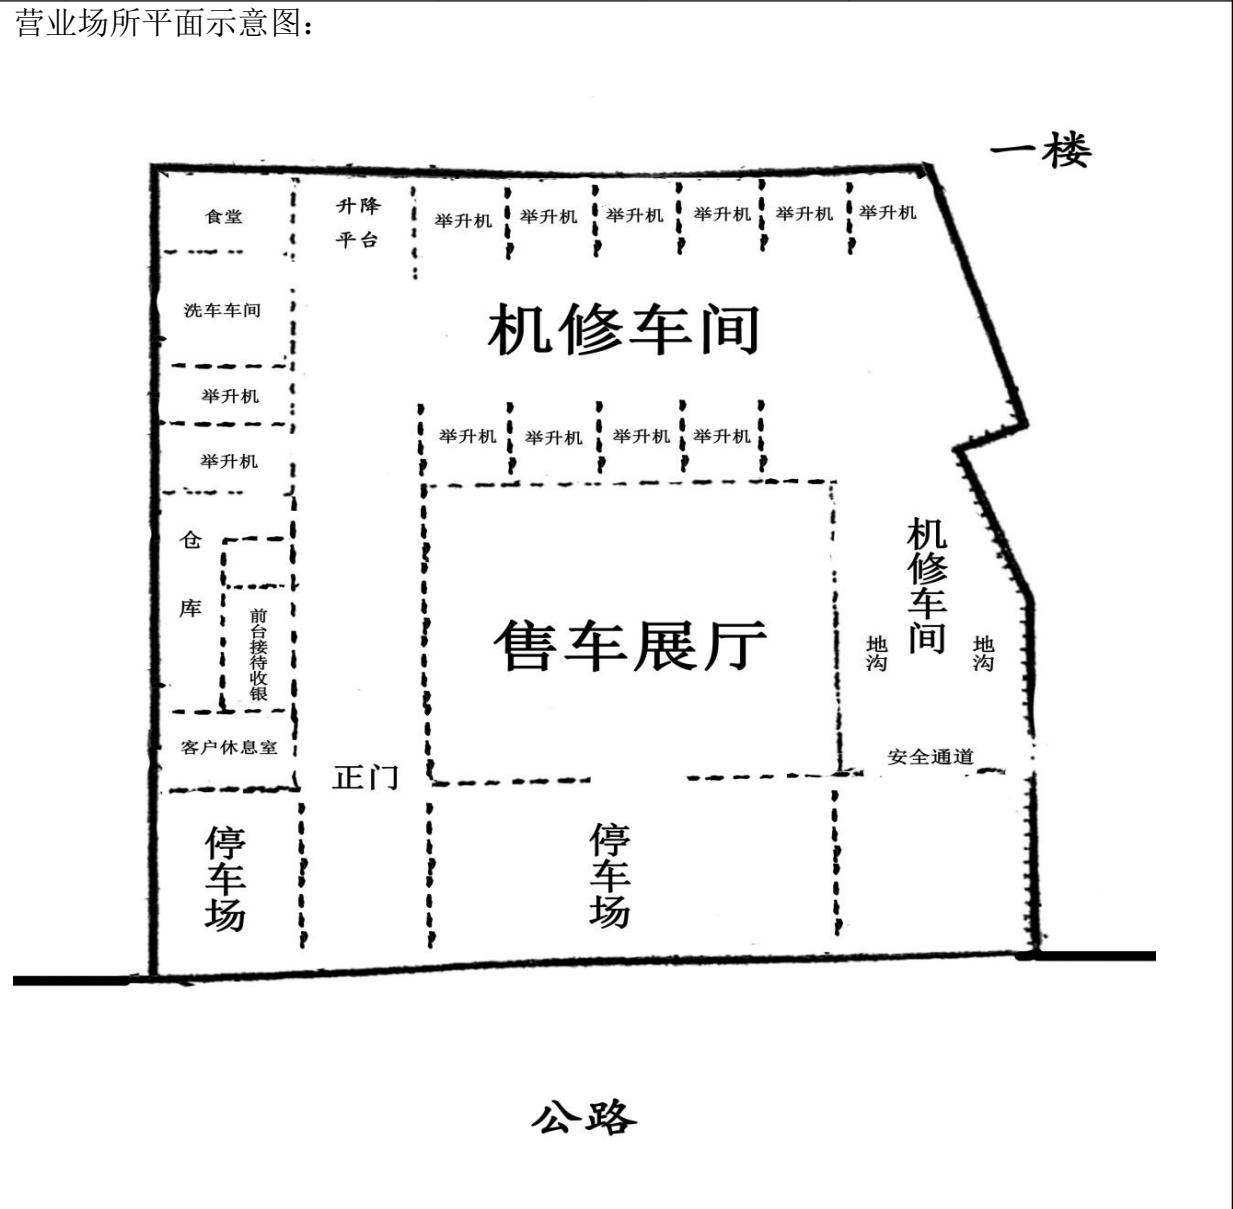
营业场所平面示意图：

一楼

食堂

升降平台

举升机 举升机 举升机 举升机 举升机 举升机

洗车车间

机修车间

举升机

举升机

举升机 举升机 举升机 举升机

仓库

前台接待收银

售车展厅

机修车间

地沟

地沟

客户休息室

正门

安全通道

停车场

停车场

公路